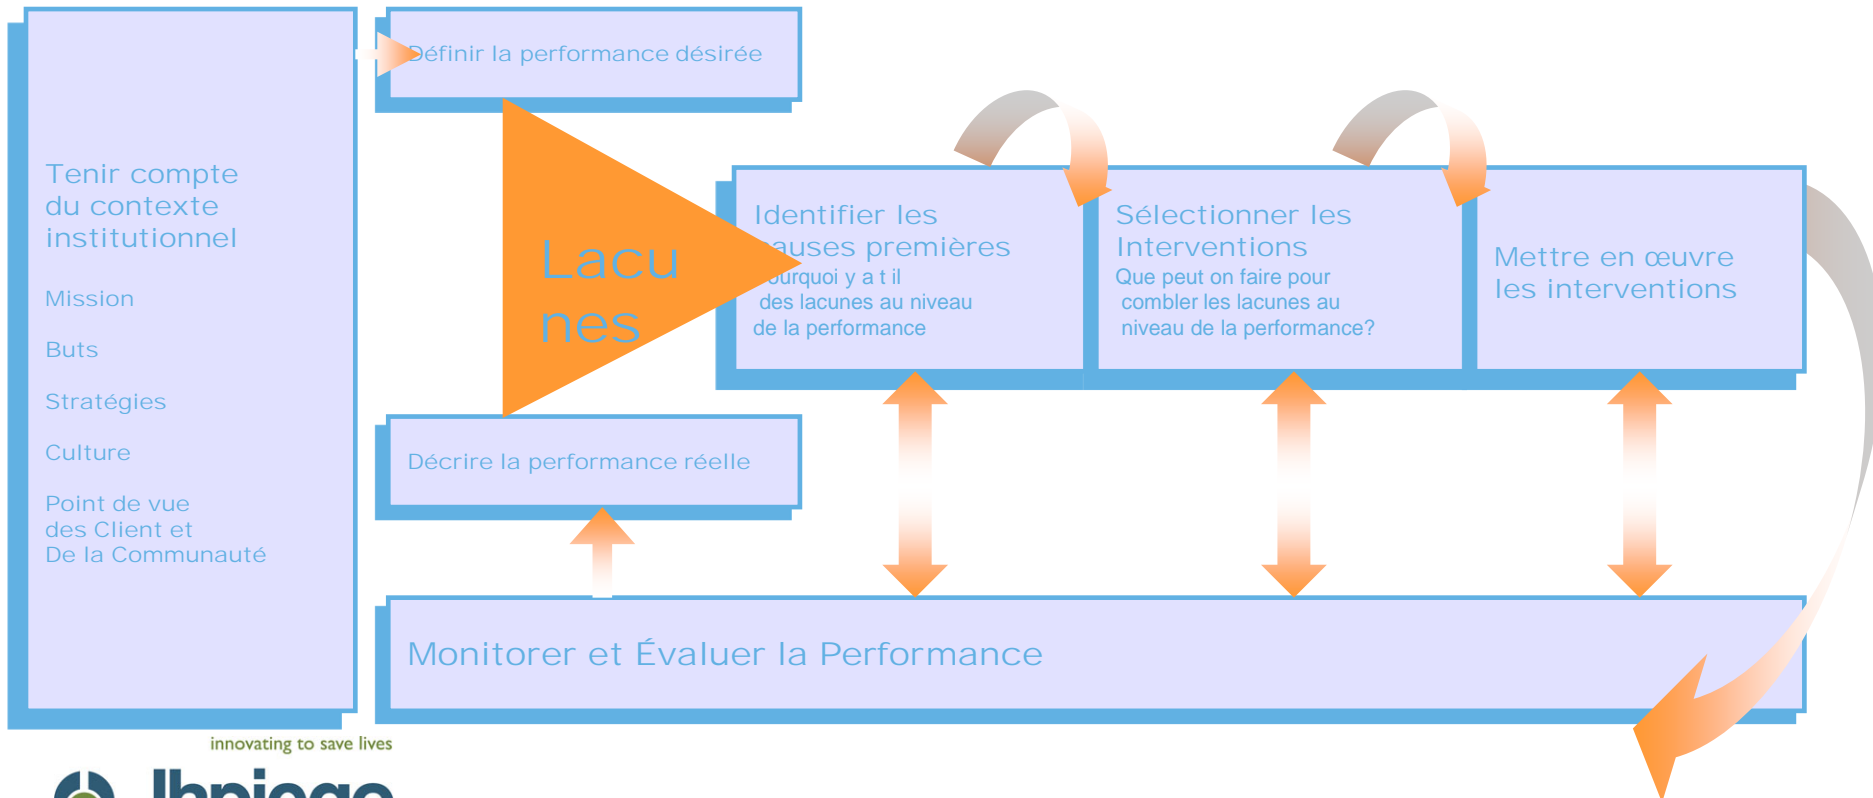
Tenir compte du contexte institutionnel

Mission

Buts

Stratégies

Culture

Point de vue des Client et De la Communauté

Définir la performance désirée

Lacu nes

Identifier les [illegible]auses premières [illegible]ourquoi y a t il des lacunes au niveau de la performance

Sélectionner les Interventions
Que peut on faire pour combler les lacunes au niveau de la performance?

Mettre en œuvre les interventions

Décrire la performance réelle

Monitorer et Évaluer la Performance

innovating to save lives

Jhpiego